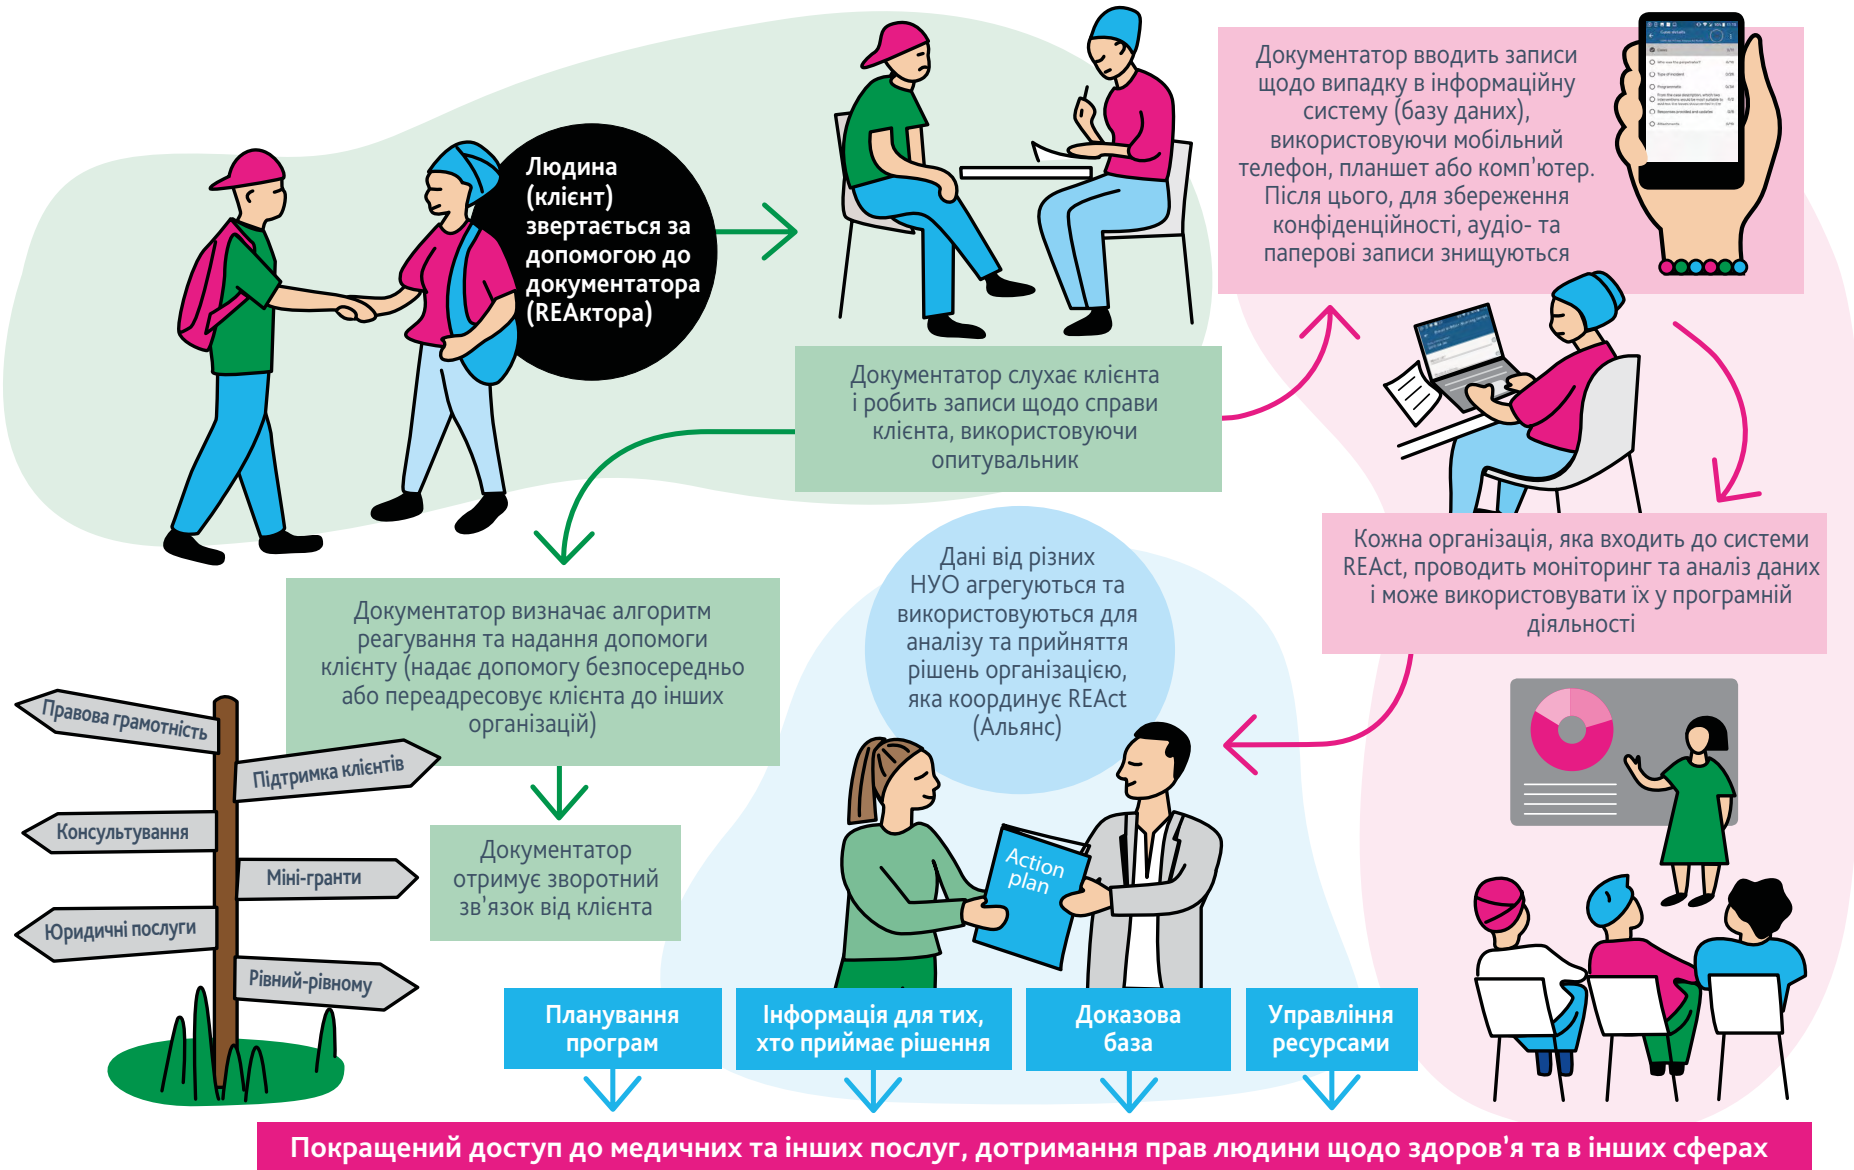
Людина (клієнт) звертається за допомогою до документатора (REActора)

Документатор слухає клієнта і робить записи щодо справи клієнта, використовуючи опитувальник

Документатор вводить записи щодо випадку в інформаційну систему (базу даних), використовуючи мобільний телефон, планшет або комп'ютер. Після цього, для збереження конфіденційності, аудіо- та паперові записи знищуються

Кожна організація, яка входить до системи REAct, проводить моніторинг та аналіз даних і може використовувати їх у програмній діяльності

Дані від різних НУО агрегуються та використовуються для аналізу та прийняття рішень організацією, яка координує REAct (Альянс)

Документатор визначає алгоритм реагування та надання допомоги клієнту (надає допомогу безпосередньо або переадресовує клієнта до інших організацій)

Документатор отримує зворотний зв'язок від клієнта

Правова грамотність
Підтримка клієнтів
Консультування
Міні-гранти
Юридичні послуги
Рівний-рівному

Action plan

Планування програм

Інформація для тих, хто приймає рішення

Доказова база

Управління ресурсами

Покращений доступ до медичних та інших послуг, дотримання прав людини щодо здоров'я та в інших сферах